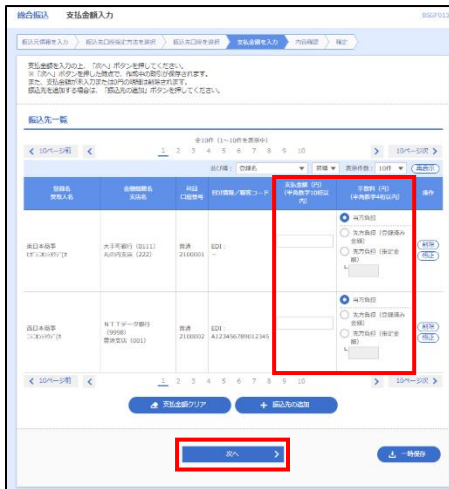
総合振込　支払金額入力　BSGF013

振込元情報を入力 ＞ 振込先口座指定方法を選択 ＞ 振込先口座を選択 ＞ 支払金額を入力 ＞ 内容確認 ＞ 確定

支払金額を入力の上、「次へ」ボタンを押してください。
※「次へ」ボタンを押した時点で、作成中の明細が保存されます。
また、支払金額が未入力（または0円）の明細は削除されます。
振込先を追加する場合は、「振込先の追加」ボタンを押してください。

振込先一覧

全10件（1～10件を表示中）

＜ 10ページ前　＜　1 2 3 4 5 6 7 8 9 10　＞　10ページ次 ＞

並び順：登録名　昇順　表示件数：10件　再表示

| 登録名 受取人名 | 金融機関名 支店名 | 科目 口座番号 | 顧客情報／顧客コード | 支払金額（円）（半角数字10桁以内） | 手数料（円）（半角数字4桁以内） | 操作 |
|---|---|---|---|---|---|---|
| 東日本商事 ﾋｶﾞｼﾆﾎﾝｼｮｳｼﾞ | 大手町銀行（0111） 丸の内支店（222） | 普通 2100001 | EDI：- | | 当方負担 / 先方負担（登録済み金額） / 先方負担（指定金額） | 削除 修正 |
| 西日本商事 ﾆｼﾆﾎﾝｼｮｳｼﾞ | ＮＴＴデータ銀行（9998） 豊洲支店（001） | 普通 2100002 | EDI：A1234567891012345 | | 当方負担 / 先方負担（登録済み金額） / 先方負担（指定金額） | 削除 修正 |

＜ 10ページ前　＜　1 2 3 4 5 6 7 8 9 10　＞　10ページ次 ＞

支払金額クリア　＋ 振込先の追加

次へ　＞　一時保存